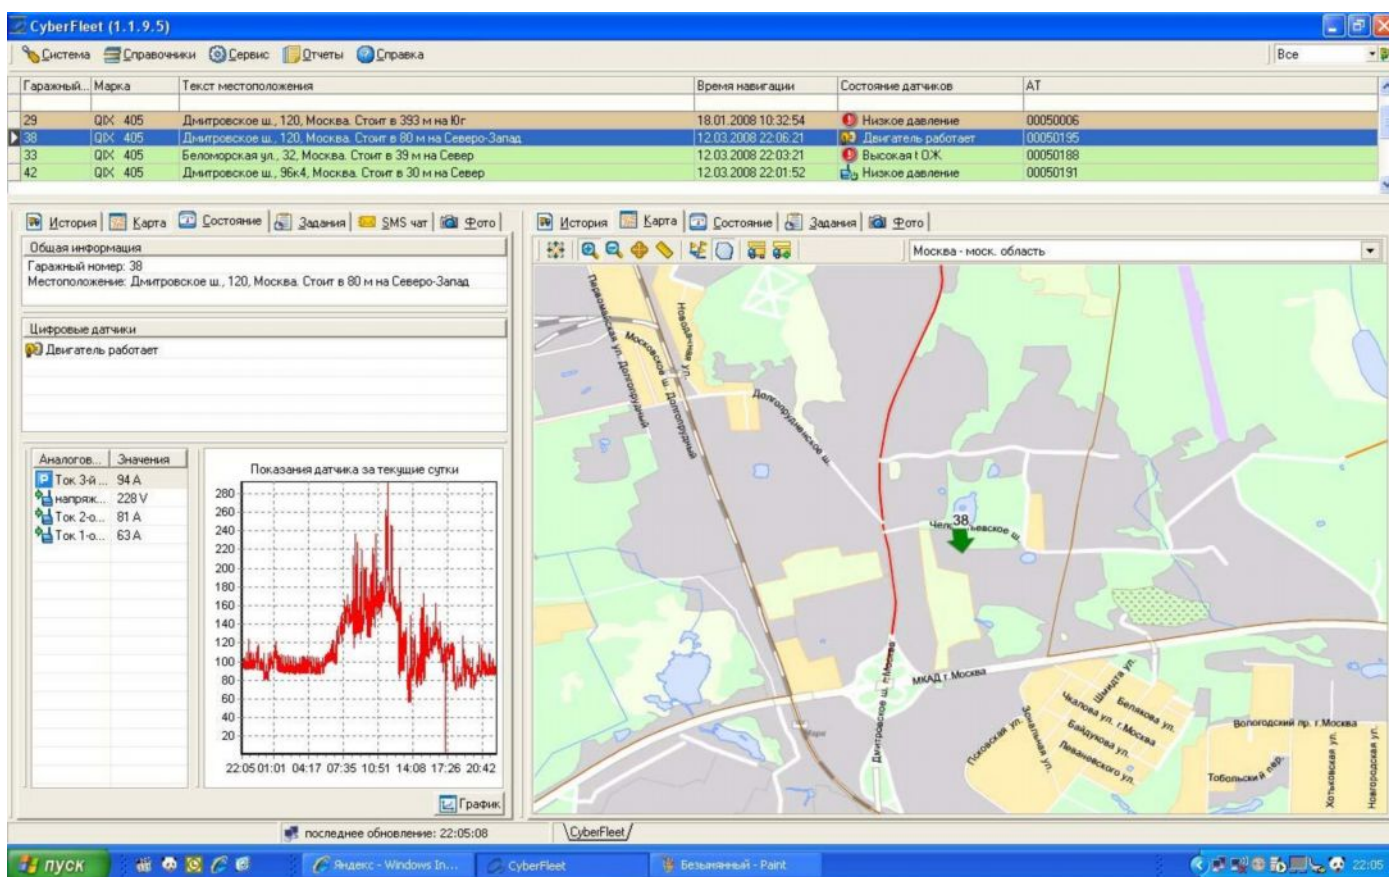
CyberFleet (1.1.9.5)

Система Справочники Сервис Отчеты Справка

Все

| Гаражный... | Марка | Текст местоположения | Время навигации | Состояние датчиков | AT |
|---|---|---|---|---|---|
| 29 | QIX 405 | Дмитровское ш., 120, Москва. Стоит в 393 м на Юг | 18.01.2008 10:32:54 | Низкое давление | 00050006 |
| 38 | QIX 405 | Дмитровское ш., 120, Москва. Стоит в 80 м на Северо-Запад | 12.03.2008 22:06:21 | Двигатель работает | 00050195 |
| 33 | QIX 405 | Беломорская ул., 32, Москва. Стоит в 39 м на Север | 12.03.2008 22:03:21 | Высокая t ОЖ | 00050188 |
| 42 | QIX 405 | Дмитровское ш., 96к4, Москва. Стоит в 30 м на Север | 12.03.2008 22:01:52 | Низкое давление | 00050191 |

История Карта Состояние Задания SMS чат Фото

Общая информация
Гаражный номер: 38
Местоположение: Дмитровское ш., 120, Москва. Стоит в 80 м на Северо-Запад

Цифровые датчики
Двигатель работает

| Аналогов... | Значения |
|---|---|
| Ток 3-й ... | 94 A |
| напряж... | 228 V |
| Ток 2-о... | 81 A |
| Ток 1-о... | 63 A |

Показания датчика за текущие сутки
280 260 240 220 200 180 160 140 120 100 80 60 40 20
22:05 01:01 04:17 07:35 10:51 14:08 17:26 20:42

График

История Карта Состояние Задания Фото

Москва - моск. область

Новодачная ул. Московская ул. Долгопрудный Долгопрудненское ш. Челюскинское ш. 38 МКАД г. Москва Дмитровское ш. г. Москва Шмидта ул. Белякова ул. Чкалова ул. г. Москва Байдукова ул. Леваневского ул. Псковская ул. Вологодский пр. г. Москва Тобольский пер. Хотьковская ул. Новгородская ул.

последнее обновление: 22:05:08

CyberFleet

пуск Яндекс - Windows In... CyberFleet Безымянный - Paint 22:05